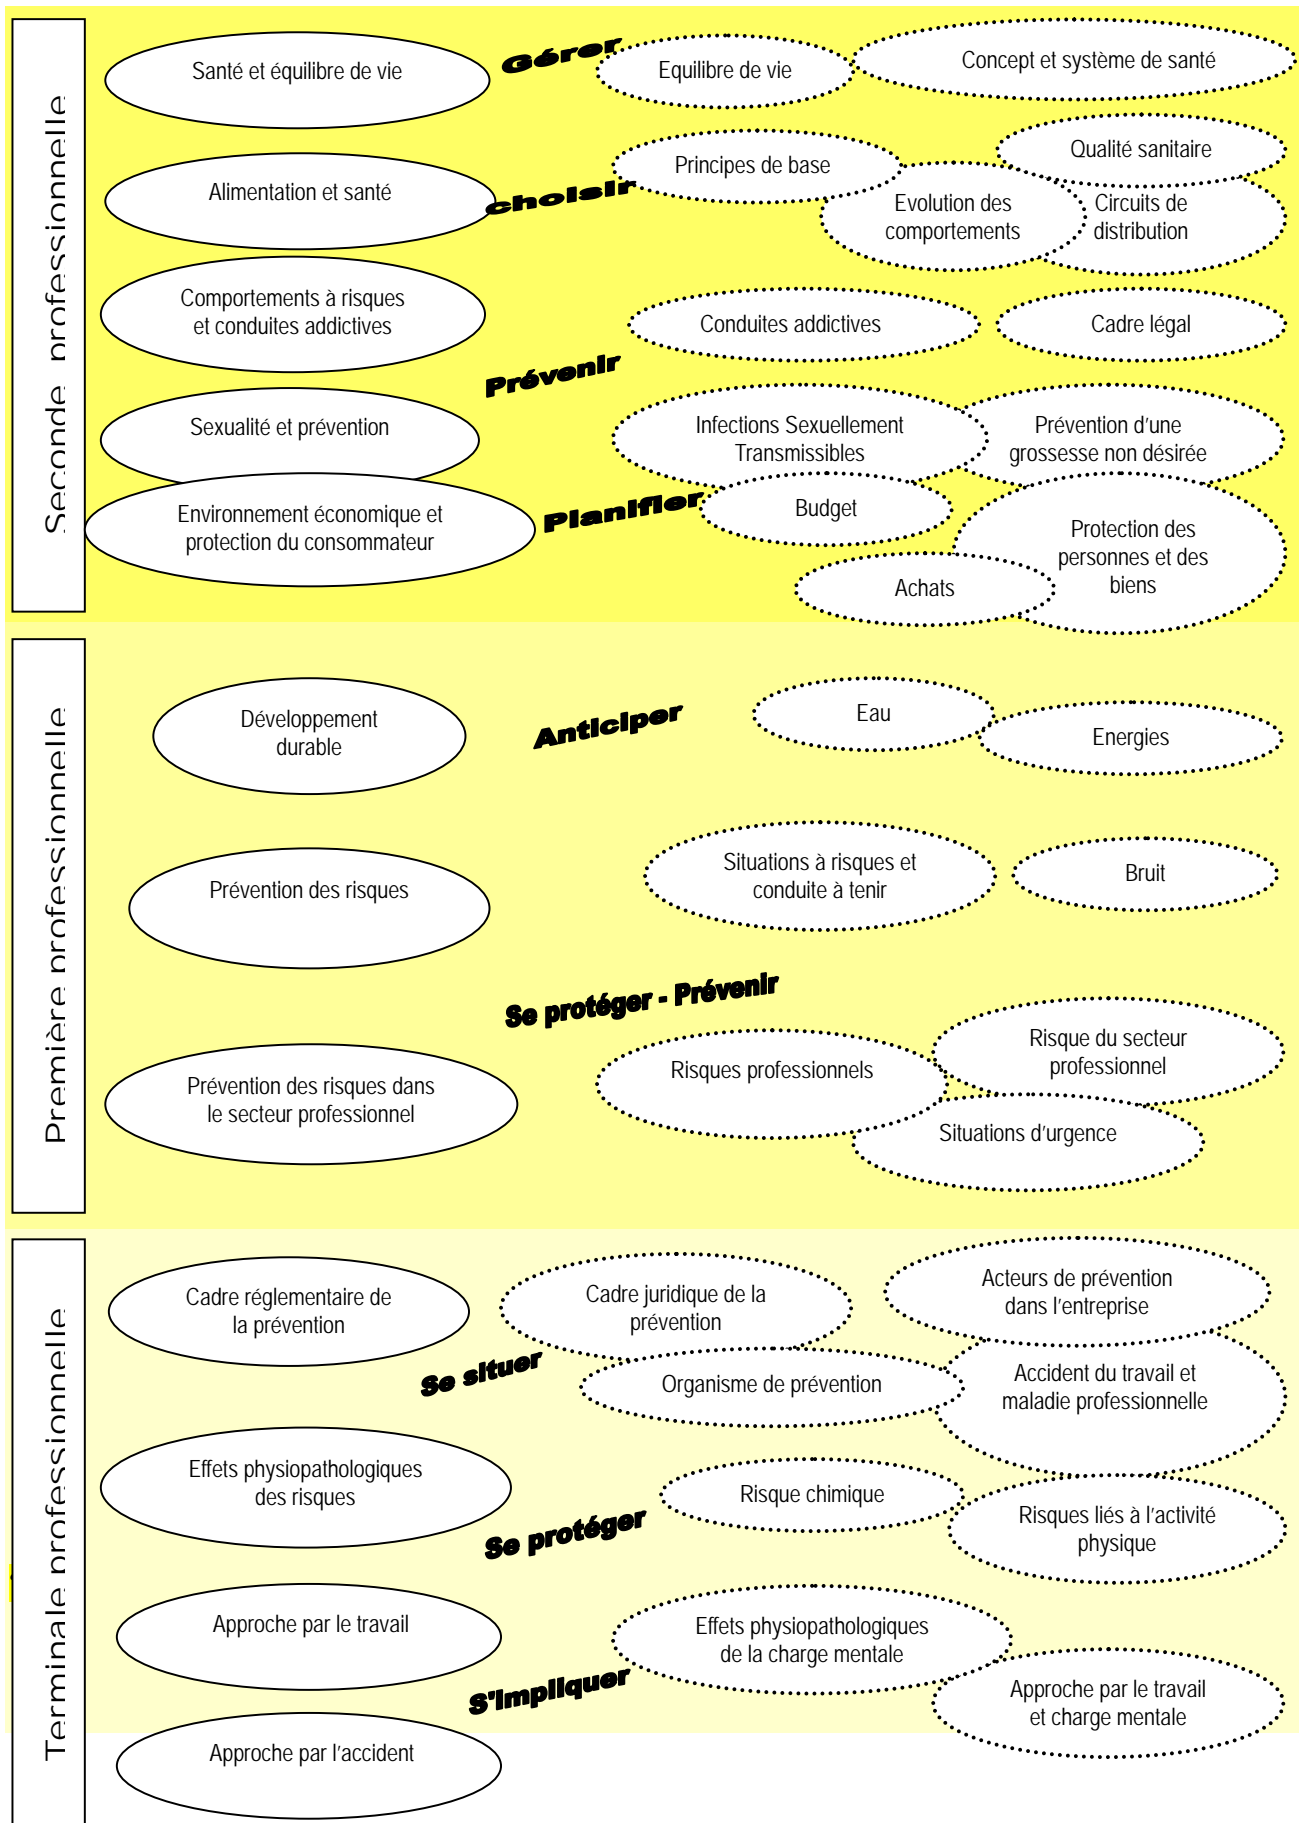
Seconde professionnelle

Santé et équilibre de vie
Gérer
Equilibre de vie
Concept et système de santé

Alimentation et santé
choisir
Principes de base
Qualité sanitaire
Evolution des comportements
Circuits de distribution

Comportements à risques et conduites addictives
Conduites addictives
Cadre légal
Prévenir

Sexualité et prévention
Infections Sexuellement Transmissibles
Prévention d'une grossesse non désirée

Environnement économique et protection du consommateur
Planifier
Budget
Protection des personnes et des biens
Achats

Première professionnelle

Développement durable
Anticiper
Eau
Energies

Prévention des risques
Situations à risques et conduite à tenir
Bruit

Se protéger - Prévenir

Prévention des risques dans le secteur professionnel
Risques professionnels
Risque du secteur professionnel
Situations d'urgence

Terminale professionnelle

Cadre réglementaire de la prévention
Cadre juridique de la prévention
Acteurs de prévention dans l'entreprise
Se situer
Organisme de prévention
Accident du travail et maladie professionnelle

Effets physiopathologiques des risques
Risque chimique
Se protéger
Risques liés à l'activité physique

Approche par le travail
Effets physiopathologiques de la charge mentale
S'impliquer
Approche par le travail et charge mentale

Approche par l'accident